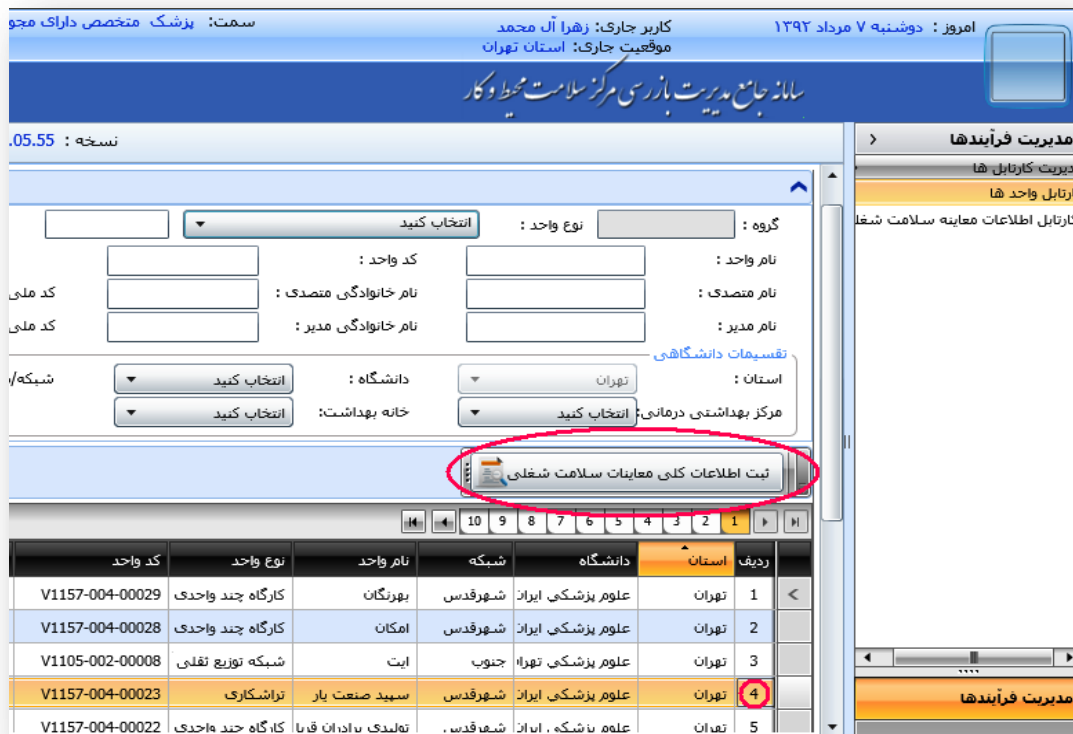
امروز : دوشنبه ۷ مرداد ۱۳۹۲
کاربر جاری: زهرا آل محمد
موقعیت جاری: استان تهران
سمت: پزشک متخصص دارای مجو

سامانه جامع مدیریت بازرسی مرکز سلامت محیط و کار

نسخه : 05.55.

مدیریت فرآیندها
مدیریت کارتابل ها
کارتابل واحد ها
کارتابل اطلاعات معاینه سلامت شغل

گروه : نوع واحد : انتخاب کنید
نام واحد : کد واحد :
نام متصدی : نام خانوادگی متصدی : کد ملی
نام مدیر : نام خانوادگی مدیر : کد ملی
تقسیمات دانشگاهی
استان : تهران دانشگاه : انتخاب کنید شبکه/
مرکز بهداشتی درمانی: انتخاب کنید خانه بهداشت: انتخاب کنید

ثبت اطلاعات کلی معاینات سلامت شغلی

1 2 3 4 5 6 7 8 9 10

| ردیف | استان | دانشگاه | شبکه | نام واحد | نوع واحد | کد واحد |
|---|---|---|---|---|---|---|
| 1 | تهران | علوم پزشکی ایران | شهرقدس | بهرنگان | کارگاه چند واحدی | V1157-004-00029 |
| 2 | تهران | علوم پزشکی ایران | شهرقدس | امکان | کارگاه چند واحدی | V1157-004-00028 |
| 3 | تهران | علوم پزشکی تهران | جنوب | ایت | شبکه توزیع ثقلی | V1105-002-00008 |
| 4 | تهران | علوم پزشکی ایران | شهرقدس | سپید صنعت یار | تراشکاری | V1157-004-00023 |
| 5 | تهران | علوم پزشکی ایران | شهرقدس | تولیدی برادران قربا | کارگاه چند واحدی | V1157-004-00022 |

مدیریت فرآیندها